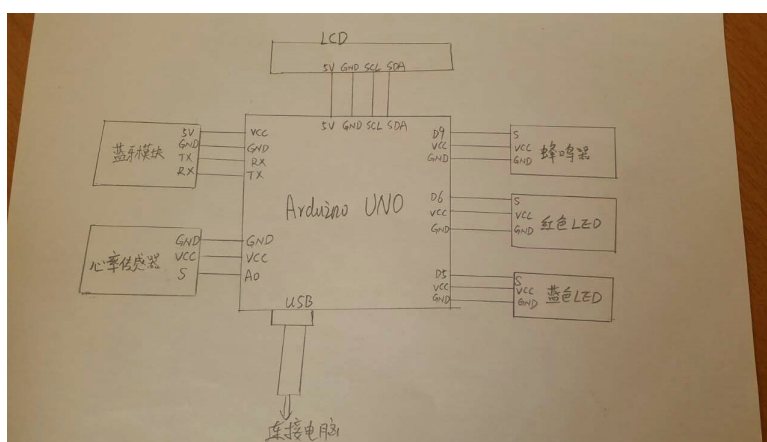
LCD
5V GND SCL SDA

5V GND SCL SDA

蓝牙模块
5V
GND
TX
RX

VCC
GND
RX
TX

Arduino UNO

D9
VCC
GND

S
VCC
GND
蜂鸣器

D6
VCC
GND

S
VCC
GND
红色LED

心率传感器
GND
VCC
S

GND
VCC
A0

D5
VCC
GND

S
VCC
GND
蓝色LED

USB

连接电脑